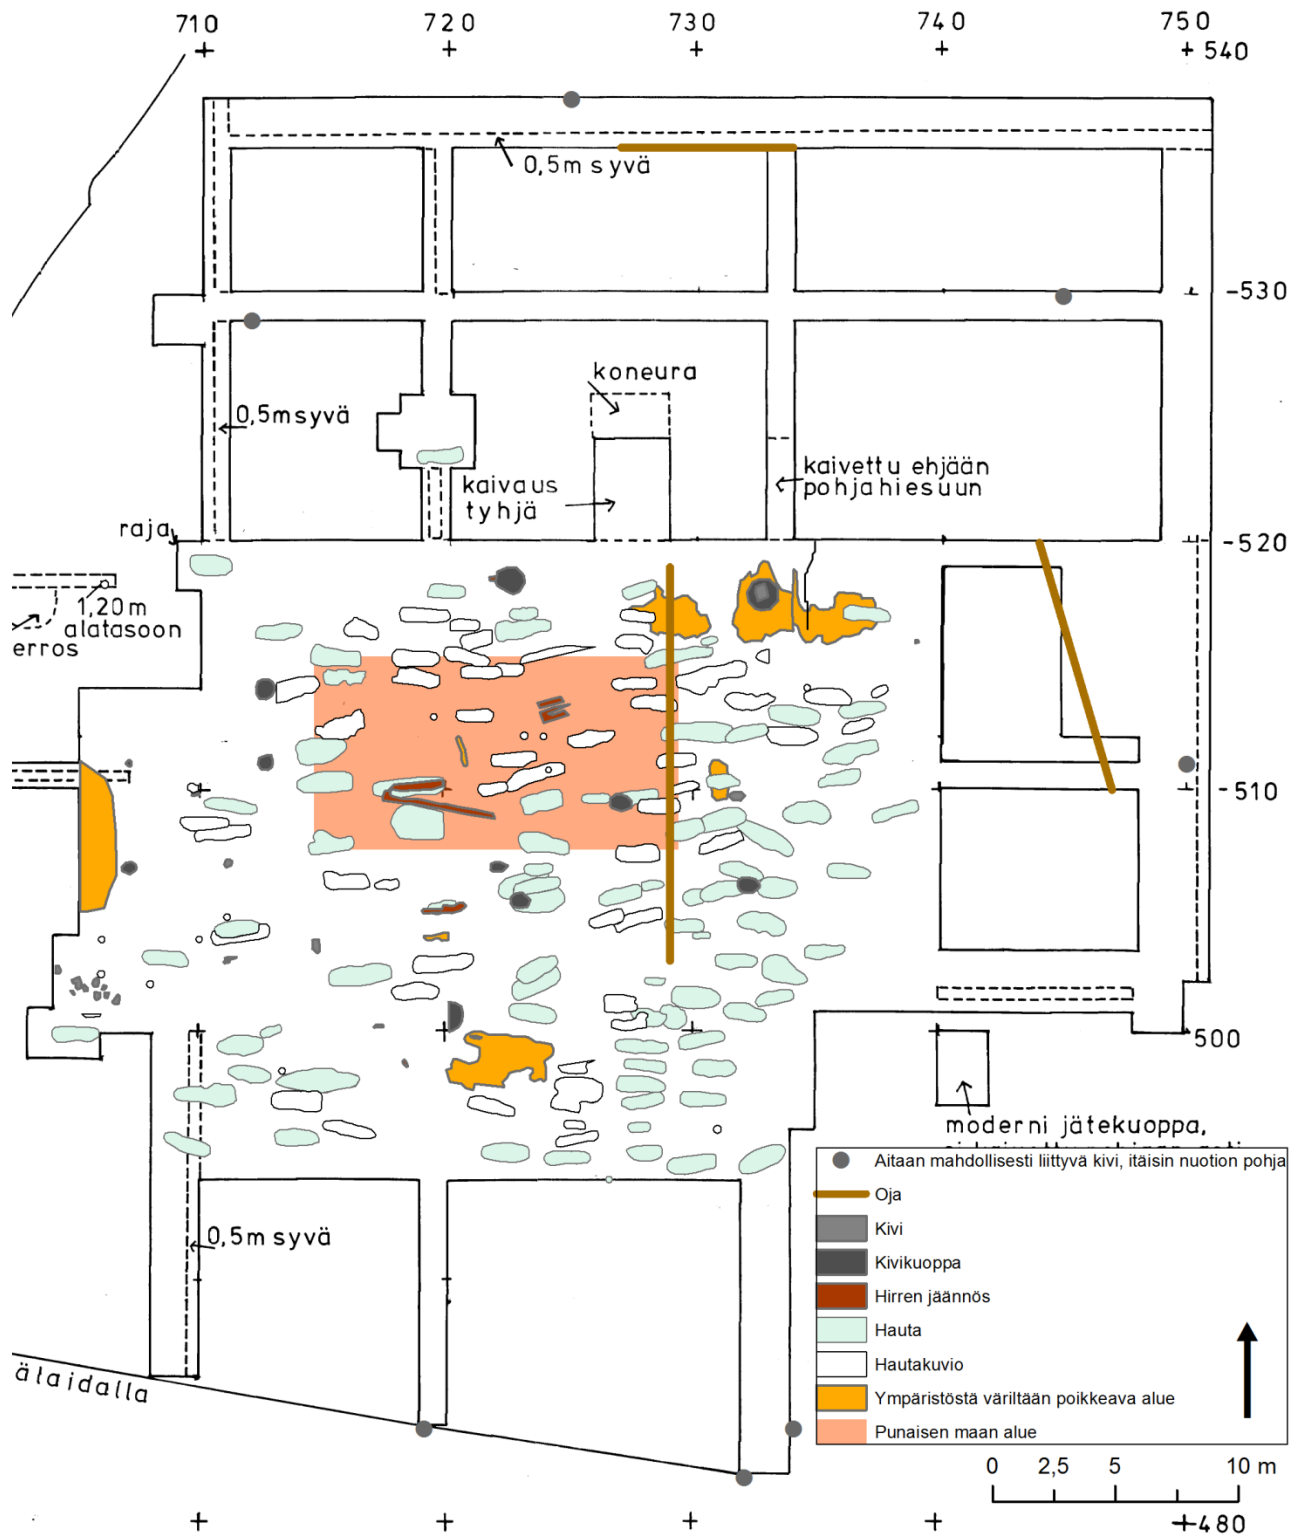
710 720 730 740 750
540

0,5m syvä

-530

koneura

0,5msyvä

kaivettu ehjään pohjahiesuun

kaivaus tyhjä

raja

-520

1,20m alatasoon erros

-510

500

moderni jätekuoppa,
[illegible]

0,5m syvä

älaidalla

| | |
|---|---|
| | Aitaan mahdollisesti liittyvä kivi, itäisin nuotion pohja |
| | Oja |
| | Kivi |
| | Kivikuoppa |
| | Hirren jäännös |
| | Hauta |
| | Hautakuvio |
| | Ympäristöstä väriltään poikkeava alue |
| | Punaisen maan alue |

0 2,5 5 10 m

480